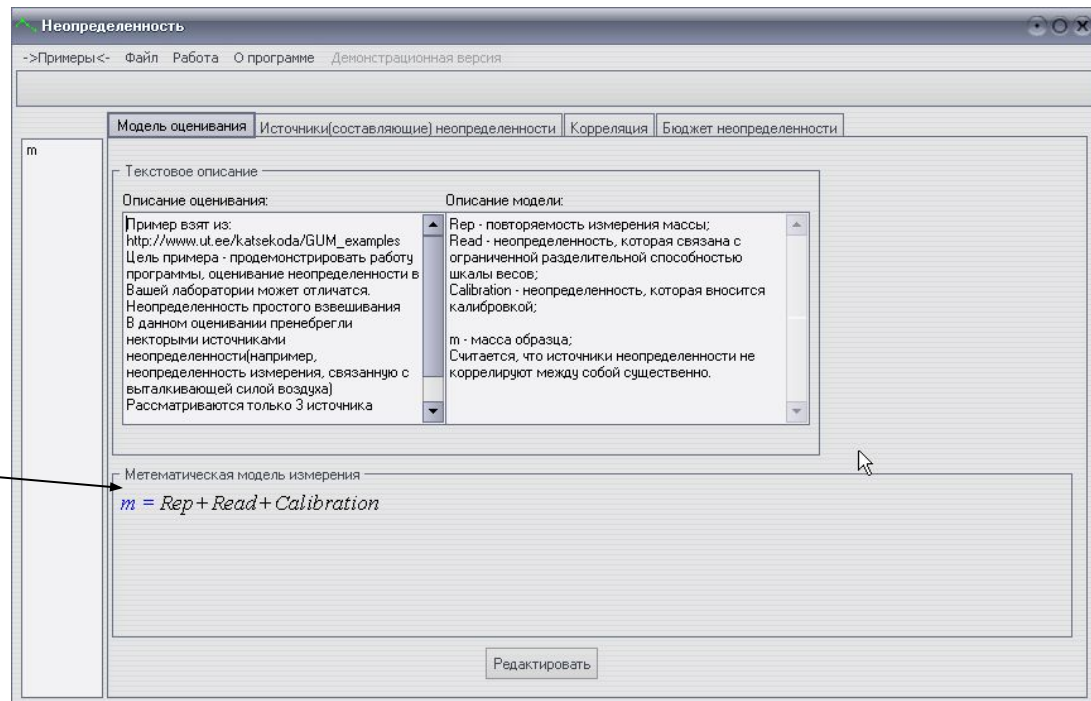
Неопределенность

->Примеры<- Файл Работа О программе Демонстрационная версия

Модель оценивания | Источники(составляющие) неопределенности | Корреляция | Бюджет неопределенности

m

Текстовое описание

Описание оценивания:

Пример взят из:
http://www.ut.ee/katsekoda/GUM_examples
Цель примера - продемонстрировать работу программы, оценивание неопределенности в Вашей лаборатории может отличатся.
Неопределенность простого взвешивания
В данном оценивании пренебрегли некторыми источниками неопределенности(например, неопределенность измерения, связанную с выталкивающей силой воздуха)
Рассматриваются только 3 источника

Описание модели:

Rep - повторяемость измерения массы;
Read - неопределенность, которая связана с ограниченной разделительной способностью шкалы весов;
Calibration - неопределенность, которая вносится калибровкой;

m - масса образца;
Считается, что источники неопределенности не коррелируют между собой существенно.

Метематическая модель измерения

$m = Rep + Read + Calibration$

Редактировать